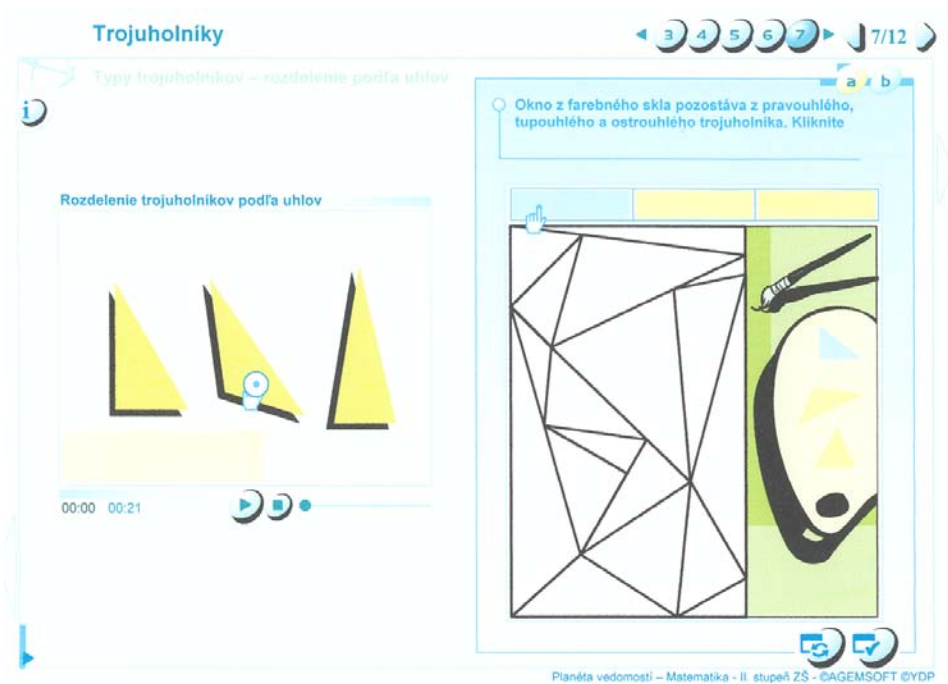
Trojuholníky

3 4 5 6 7 7/12

Typy trojuholníkov – rozdelenie podľa uhlov

a b

Okno z farebného skla pozostáva z pravouhlého, tupouhlého a ostrouhlého trojuholníka. Kliknite

Rozdelenie trojuholníkov podľa uhlov

00:00 00:21

Planéta vedomostí – Matematika - II. stupeň ZŠ - ©AGEMSOFT ©YDP